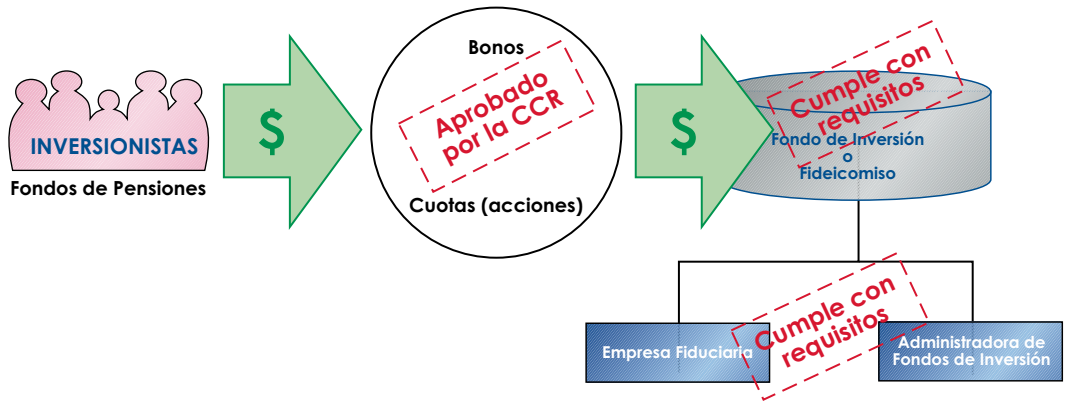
INVERSIONISTAS
Fondos de Pensiones

$

Bonos
Aprobado por la CCR
Cuotas (acciones)

$

Cumple con requisitos
Fondo de Inversión o Fideicomiso

Empresa Fiduciaria
Cumple con requisitos
Administradora de Fondos de Inversión